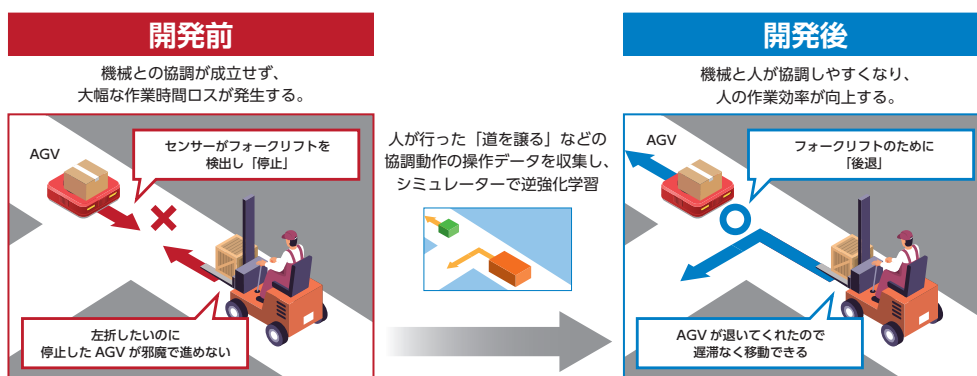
開発前

機械との協調が成立せず、大幅な作業時間ロスが発生する。

AGV

センサーがフォークリフトを検出し「停止」

左折したいのに停止した AGV が邪魔で進めない

人が行った「道を譲る」などの協調動作の操作データを収集し、シミュレーターで逆強化学習

開発後

機械と人が協調しやすくなり、人の作業効率が向上する。

AGV

フォークリフトのために「後退」

AGV が退いてくれたので遅滞なく移動できる